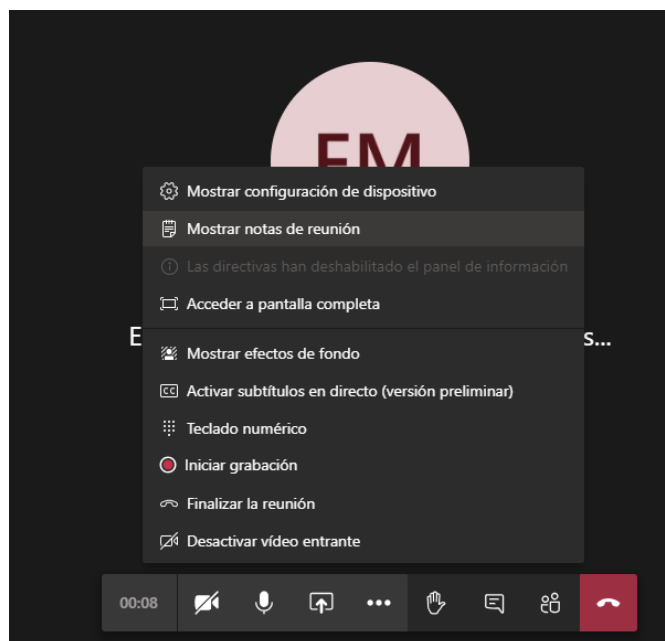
FM

Mostrar configuración de dispositivo

Mostrar notas de reunión

Las directivas han deshabilitado el panel de información

Acceder a pantalla completa

E

s...

Mostrar efectos de fondo

Activar subtítulos en directo (versión preliminar)

Teclado numérico

Iniciar grabación

Finalizar la reunión

Desactivar vídeo entrante

00:08